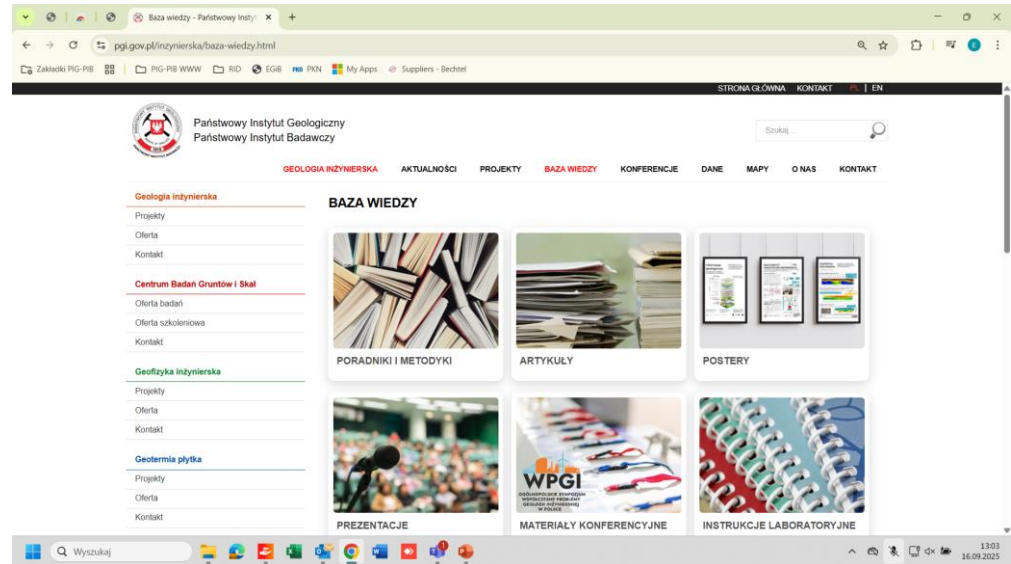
Baza wiedzy - Państwowy Insty ×

pgi.gov.pl/inzynierska/baza-wiedzy.html

Zakładki PIG-PIB | PIG-PIB WWW | RID | EGiB | PKN | My Apps | Suppliers - Bechtel

STRONA GŁÓWNA KONTAKT PL | EN

Państwowy Instytut Geologiczny
Państwowy Instytut Badawczy

Szukaj...

GEOLOGIA INŻYNIERSKA AKTUALNOŚCI PROJEKTY BAZA WIEDZY KONFERENCJE DANE MAPY O NAS KONTAKT

Geologia inżynierska
Projekty
Oferta
Kontakt

Centrum Badań Gruntów i Skał
Oferta badań
Oferta szkoleniowa
Kontakt

Geofizyka inżynierska
Projekty
Oferta
Kontakt

Geotermia płytka
Projekty
Oferta
Kontakt

BAZA WIEDZY

PORADNIKI I METODYKI

ARTYKUŁY

POSTERY

PREZENTACJE

WPGI
OGÓLNOPOLSKIE SYMPOZJUM WSPÓŁCZESNE PROBLEMY GEOLOGII INŻYNIERSKIEJ W POLSCE

MATERIAŁY KONFERENCYJNE

INSTRUKCJE LABORATORYJNE

Wyszukaj

13:03
16.09.2025